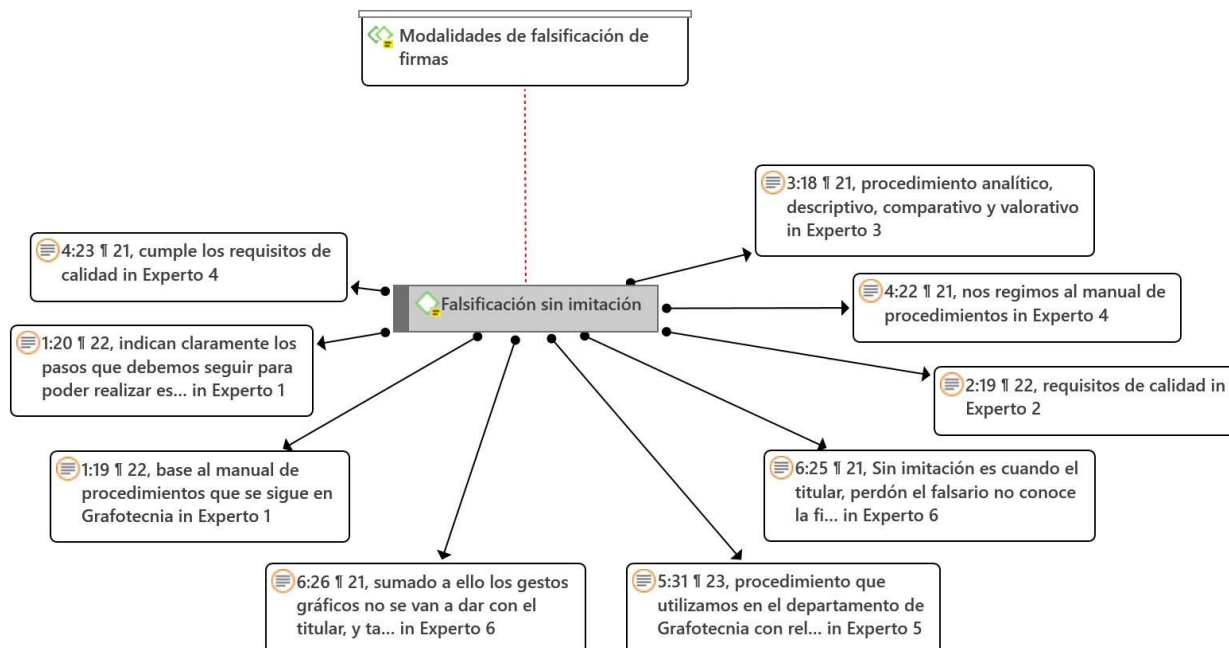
Modalidades de falsificación de firmas

3:18 ¶ 21, procedimiento analítico, descriptivo, comparativo y valorativo in Experto 3

4:23 ¶ 21, cumple los requisitos de calidad in Experto 4

Falsificación sin imitación

4:22 ¶ 21, nos regimos al manual de procedimientos in Experto 4

1:20 ¶ 22, indican claramente los pasos que debemos seguir para poder realizar es... in Experto 1

2:19 ¶ 22, requisitos de calidad in Experto 2

1:19 ¶ 22, base al manual de procedimientos que se sigue en Grafotecnia in Experto 1

6:25 ¶ 21, Sin imitación es cuando el titular, perdón el falsario no conoce la fi... in Experto 6

6:26 ¶ 21, sumado a ello los gestos gráficos no se van a dar con el titular, y ta... in Experto 6

5:31 ¶ 23, procedimiento que utilizamos en el departamento de Grafotecnia con rel... in Experto 5